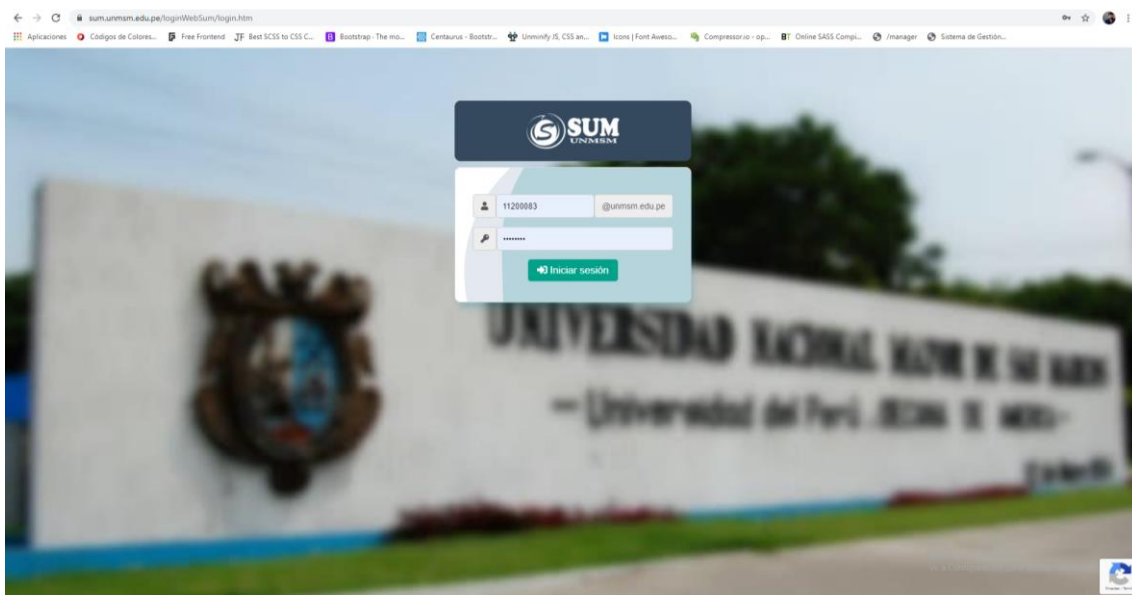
sum.unmsm.edu.pe/loginWebSum/login.htm

Aplicaciones Códigos de Colores... Free Frontend Best SCSS to CSS C... Bootstrap · The mo... Centaurus - Bootstr... Unminify JS, CSS an... Icons | Font Aweso... Compressor.io - op... Online SASS Compi... /manager Sistema de Gestión...

SUM
UNMSM

11200083 @unmsm.edu.pe

••••••••

Iniciar sesión

UNIVERSIDAD NACIONAL MAYOR DE SAN MARCOS
— Universidad del Perú, DECANA DE AMERICA —
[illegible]